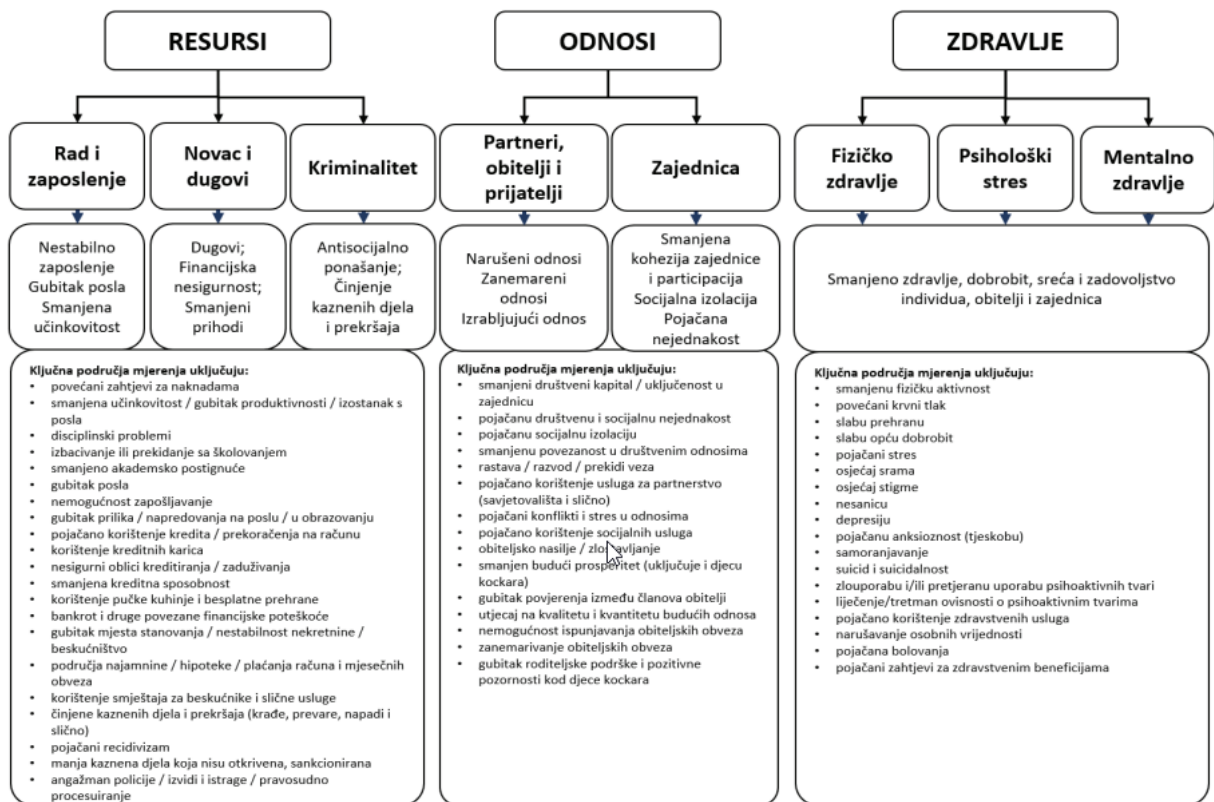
RESURSI

ODNOSI

ZDRAVLJE

Rad i zaposlenje

Novac i dugovi

Kriminalitet

Partneri, obitelji i prijatelji

Zajednica

Fizičko zdravlje

Psihološki stres

Mentalno zdravlje

Nestabilno zaposlenje
Gubitak posla
Smanjena učinkovitost

Dugovi;
Financijska nesigurnost;
Smanjeni prihodi

Antisocijalno ponašanje;
Činjenje kaznenih djela i prekršaja

Narušeni odnosi
Zanemareni odnosi
Izrabljujući odnos

Smanjena kohezija zajednice i participacija
Socijalna izolacija
Pojačana nejednakost

Smanjeno zdravlje, dobrobit, sreća i zadovoljstvo individua, obitelji i zajednica

Ključna područja mjerenja uključuju:
• povećani zahtjevi za naknadama
• smanjena učinkovitost / gubitak produktivnosti / izostanak s posla
• disciplinski problemi
• izbacivanje ili prekidanje sa školovanjem
• smanjeno akademsko postignuće
• gubitak posla
• nemogućnost zapošljavanje
• gubitak prilika / napredovanja na poslu / u obrazovanju
• pojačano korištenje kredita / prekoračenja na računu
• korištenje kreditnih karica
• nesigurni oblici kreditiranja / zaduživanja
• smanjena kreditna sposobnost
• korištenje pučke kuhinje i besplatne prehrane
• bankrot i druge povezane financijske poteškoće
• gubitak mjesta stanovanja / nestabilnost nekretnine / beskućništvo
• područja najamnine / hipoteke / plaćanja računa i mjesečnih obveza
• korištenje smještaja za beskućnike i slične usluge
• činjene kaznenih djela i prekršaja (krađe, prevare, napadi i slično)
• pojačani recidivizam
• manja kaznena djela koja nisu otkrivena, sankcionirana
• angažman policije / izvidi i istrage / pravosudno procesuiranje

Ključna područja mjerenja uključuju:
• smanjeni društveni kapital / uključenost u zajednicu
• pojačanu društvenu i socijalnu nejednakost
• pojačanu socijalnu izolaciju
• smanjenu povezanost u društvenim odnosima
• rastava / razvod / prekidi veza
• pojačano korištenje usluga za partnerstvo (savjetovališta i slično)
• pojačani konflikti i stres u odnosima
• pojačano korištenje socijalnih usluga
• obiteljsko nasilje / zlostavljanje
• smanjen budući prosperitet (uključuje i djecu kockara)
• gubitak povjerenja između članova obitelji
• utjecaj na kvalitetu i kvantitetu budućih odnosa
• nemogućnost ispunjavanja obiteljskih obveza
• zanemarivanje obiteljskih obveza
• gubitak roditeljske podrške i pozitivne pozornosti kod djece kockara

Ključna područja mjerenja uključuju:
• smanjenu fizičku aktivnost
• povećani krvni tlak
• slabu prehranu
• slabu opću dobrobit
• pojačani stres
• osjećaj srama
• osjećaj stigme
• nesanicu
• depresiju
• pojačanu anksioznost (tjeskobu)
• samoranjavanje
• suicid i suicidalnost
• zlouporabu i/ili pretjeranu uporabu psihoaktivnih tvari
• liječenje/tretman ovisnosti o psihoaktivnim tvarima
• pojačano korištenje zdravstvenih usluga
• narušavanje osobnih vrijednosti
• pojačana bolovanja
• pojačani zahtjevi za zdravstvenim beneficijama